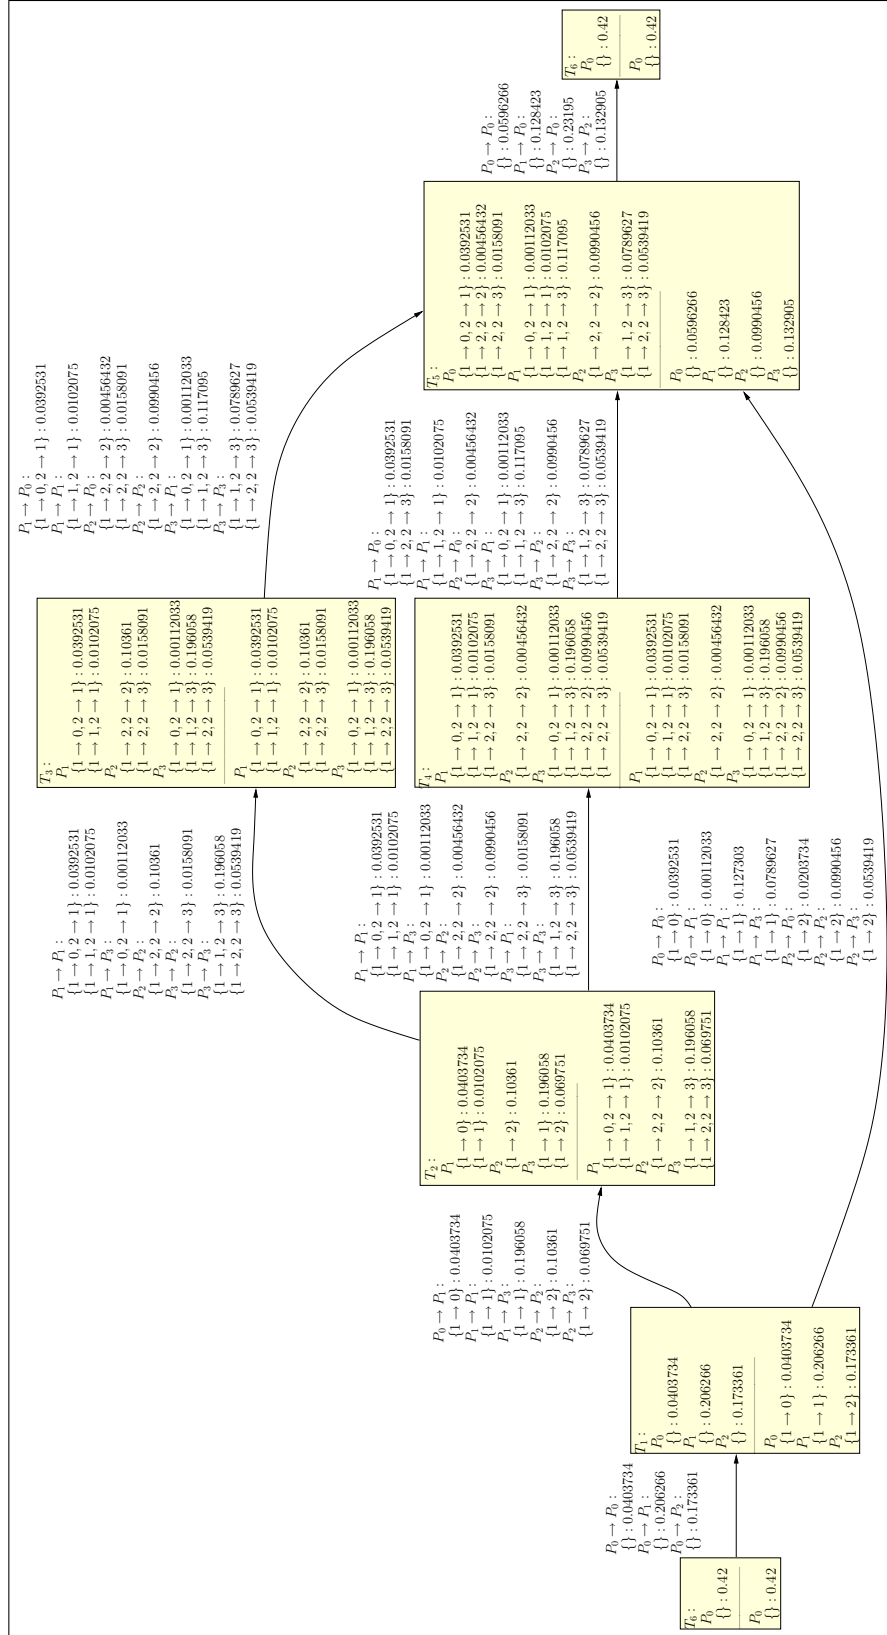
$T_6$ :
$P_0$
$\{\}$ : 0.42

$P_0$
$\{\}$ : 0.42

$P_0 \to P_0$ :
$\{\}$ : 0.0403734
$P_0 \to P_1$ :
$\{\}$ : 0.206266
$P_0 \to P_2$ :
$\{\}$ : 0.173361

$T_1$ :
$P_0$
$\{\}$ : 0.0403734
$P_1$
$\{\}$ : 0.206266
$P_2$
$\{\}$ : 0.173361

$P_0$
$\{1 \to 0\}$ : 0.0403734
$P_1$
$\{1 \to 1\}$ : 0.206266
$P_2$
$\{1 \to 2\}$ : 0.173361

$P_0 \to P_1$ :
$\{1 \to 0\}$ : 0.0403734
$P_1 \to P_1$ :
$\{1 \to 1\}$ : 0.0102075
$P_1 \to P_3$ :
$\{1 \to 1\}$ : 0.196058
$P_2 \to P_2$ :
$\{1 \to 2\}$ : 0.10361
$P_2 \to P_3$ :
$\{1 \to 2\}$ : 0.069751

$T_2$ :
$P_1$
$\{1 \to 0\}$ : 0.0403734
$\{1 \to 1\}$ : 0.0102075
$P_2$
$\{1 \to 2\}$ : 0.10361
$P_3$
$\{1 \to 1\}$ : 0.196058
$\{1 \to 2\}$ : 0.069751

$P_1$
$\{1 \to 0, 2 \to 1\}$ : 0.0403734
$\{1 \to 1, 2 \to 1\}$ : 0.0102075
$P_2$
$\{1 \to 2, 2 \to 2\}$ : 0.10361
$P_3$
$\{1 \to 1, 2 \to 3\}$ : 0.196058
$\{1 \to 2, 2 \to 3\}$ : 0.069751

$P_0 \to P_0$ :
$\{1 \to 0\}$ : 0.0392531
$P_0 \to P_1$ :
$\{1 \to 0\}$ : 0.00112033
$P_1 \to P_1$ :
$\{1 \to 1\}$ : 0.127303
$P_1 \to P_3$ :
$\{1 \to 1\}$ : 0.0789627
$P_2 \to P_0$ :
$\{1 \to 2\}$ : 0.0203734
$P_2 \to P_2$ :
$\{1 \to 2\}$ : 0.0990456
$P_2 \to P_3$ :
$\{1 \to 2\}$ : 0.0539419

$P_1 \to P_1$ :
$\{1 \to 0, 2 \to 1\}$ : 0.0392531
$\{1 \to 1, 2 \to 1\}$ : 0.0102075
$P_1 \to P_3$ :
$\{1 \to 0, 2 \to 1\}$ : 0.00112033
$P_2 \to P_2$ :
$\{1 \to 2, 2 \to 2\}$ : 0.10361
$P_3 \to P_3$ :
$\{1 \to 2, 2 \to 3\}$ : 0.0158091
$P_3 \to P_3$ :
$\{1 \to 1, 2 \to 3\}$ : 0.196058
$\{1 \to 2, 2 \to 3\}$ : 0.0539419

$P_1 \to P_1$ :
$\{1 \to 0, 2 \to 1\}$ : 0.0392531
$\{1 \to 1, 2 \to 1\}$ : 0.0102075
$P_1 \to P_3$ :
$\{1 \to 0, 2 \to 1\}$ : 0.00112033
$P_2 \to P_2$ :
$\{1 \to 2, 2 \to 2\}$ : 0.00456432
$P_2 \to P_3$ :
$\{1 \to 2, 2 \to 2\}$ : 0.0990456
$P_3 \to P_1$ :
$\{1 \to 2, 2 \to 3\}$ : 0.0158091
$P_3 \to P_3$ :
$\{1 \to 1, 2 \to 3\}$ : 0.196058
$\{1 \to 2, 2 \to 3\}$ : 0.0539419

$T_3$ :
$P_1$
$\{1 \to 0, 2 \to 1\}$ : 0.0392531
$\{1 \to 1, 2 \to 1\}$ : 0.0102075
$P_2$
$\{1 \to 2, 2 \to 2\}$ : 0.10361
$\{1 \to 2, 2 \to 3\}$ : 0.0158091
$P_3$
$\{1 \to 0, 2 \to 1\}$ : 0.00112033
$\{1 \to 1, 2 \to 3\}$ : 0.196058
$\{1 \to 2, 2 \to 3\}$ : 0.0539419

$P_1$
$\{1 \to 0, 2 \to 1\}$ : 0.0392531
$\{1 \to 1, 2 \to 1\}$ : 0.0102075
$P_2$
$\{1 \to 2, 2 \to 2\}$ : 0.10361
$\{1 \to 2, 2 \to 3\}$ : 0.0158091
$P_3$
$\{1 \to 0, 2 \to 1\}$ : 0.00112033
$\{1 \to 1, 2 \to 3\}$ : 0.196058
$\{1 \to 2, 2 \to 3\}$ : 0.0539419

$T_4$ :
$P_1$
$\{1 \to 0, 2 \to 1\}$ : 0.0392531
$\{1 \to 1, 2 \to 1\}$ : 0.0102075
$\{1 \to 2, 2 \to 3\}$ : 0.0158091
$P_2$
$\{1 \to 2, 2 \to 2\}$ : 0.00456432
$P_3$
$\{1 \to 0, 2 \to 1\}$ : 0.00112033
$\{1 \to 1, 2 \to 3\}$ : 0.196058
$\{1 \to 2, 2 \to 2\}$ : 0.0990456
$\{1 \to 2, 2 \to 3\}$ : 0.0539419

$P_1$
$\{1 \to 0, 2 \to 1\}$ : 0.0392531
$\{1 \to 1, 2 \to 1\}$ : 0.0102075
$\{1 \to 2, 2 \to 3\}$ : 0.0158091
$P_2$
$\{1 \to 2, 2 \to 2\}$ : 0.00456432
$P_3$
$\{1 \to 0, 2 \to 1\}$ : 0.00112033
$\{1 \to 1, 2 \to 3\}$ : 0.196058
$\{1 \to 2, 2 \to 2\}$ : 0.0990456
$\{1 \to 2, 2 \to 3\}$ : 0.0539419

$P_1 \to P_0$ :
$\{1 \to 0, 2 \to 1\}$ : 0.0392531
$\{1 \to 2, 2 \to 3\}$ : 0.0158091
$P_1 \to P_1$ :
$\{1 \to 1, 2 \to 1\}$ : 0.0102075
$P_2 \to P_0$ :
$\{1 \to 2, 2 \to 2\}$ : 0.00456432
$P_3 \to P_1$ :
$\{1 \to 0, 2 \to 1\}$ : 0.00112033
$\{1 \to 1, 2 \to 3\}$ : 0.117095
$P_3 \to P_2$ :
$\{1 \to 2, 2 \to 2\}$ : 0.0990456
$P_3 \to P_3$ :
$\{1 \to 1, 2 \to 3\}$ : 0.0789627
$\{1 \to 2, 2 \to 3\}$ : 0.0539419

$P_1 \to P_0$ :
$\{1 \to 0, 2 \to 1\}$ : 0.0392531
$P_1 \to P_1$ :
$\{1 \to 1, 2 \to 1\}$ : 0.0102075
$P_2 \to P_0$ :
$\{1 \to 2, 2 \to 2\}$ : 0.00456432
$\{1 \to 2, 2 \to 3\}$ : 0.0158091
$P_2 \to P_2$ :
$\{1 \to 2, 2 \to 2\}$ : 0.0990456
$P_3 \to P_1$ :
$\{1 \to 0, 2 \to 1\}$ : 0.00112033
$\{1 \to 1, 2 \to 3\}$ : 0.117095
$P_3 \to P_3$ :
$\{1 \to 1, 2 \to 3\}$ : 0.0789627
$\{1 \to 2, 2 \to 3\}$ : 0.0539419

$T_5$ :
$P_0$
$\{1 \to 0, 2 \to 1\}$ : 0.0392531
$\{1 \to 2, 2 \to 2\}$ : 0.00456432
$\{1 \to 2, 2 \to 3\}$ : 0.0158091
$P_1$
$\{1 \to 0, 2 \to 1\}$ : 0.00112033
$\{1 \to 1, 2 \to 1\}$ : 0.0102075
$\{1 \to 1, 2 \to 3\}$ : 0.117095
$P_2$
$\{1 \to 2, 2 \to 2\}$ : 0.0990456
$P_3$
$\{1 \to 1, 2 \to 3\}$ : 0.0789627
$\{1 \to 2, 2 \to 3\}$ : 0.0539419

$P_0$
$\{\}$ : 0.0596266
$P_1$
$\{\}$ : 0.128423
$P_2$
$\{\}$ : 0.0990456
$P_3$
$\{\}$ : 0.132905

$P_0 \to P_0$ :
$\{\}$ : 0.0596266
$P_1 \to P_0$ :
$\{\}$ : 0.128423
$P_2 \to P_0$ :
$\{\}$ : 0.23195
$P_3 \to P_2$ :
$\{\}$ : 0.132905

$T_6$ :
$P_0$
$\{\}$ : 0.42

$P_0$
$\{\}$ : 0.42